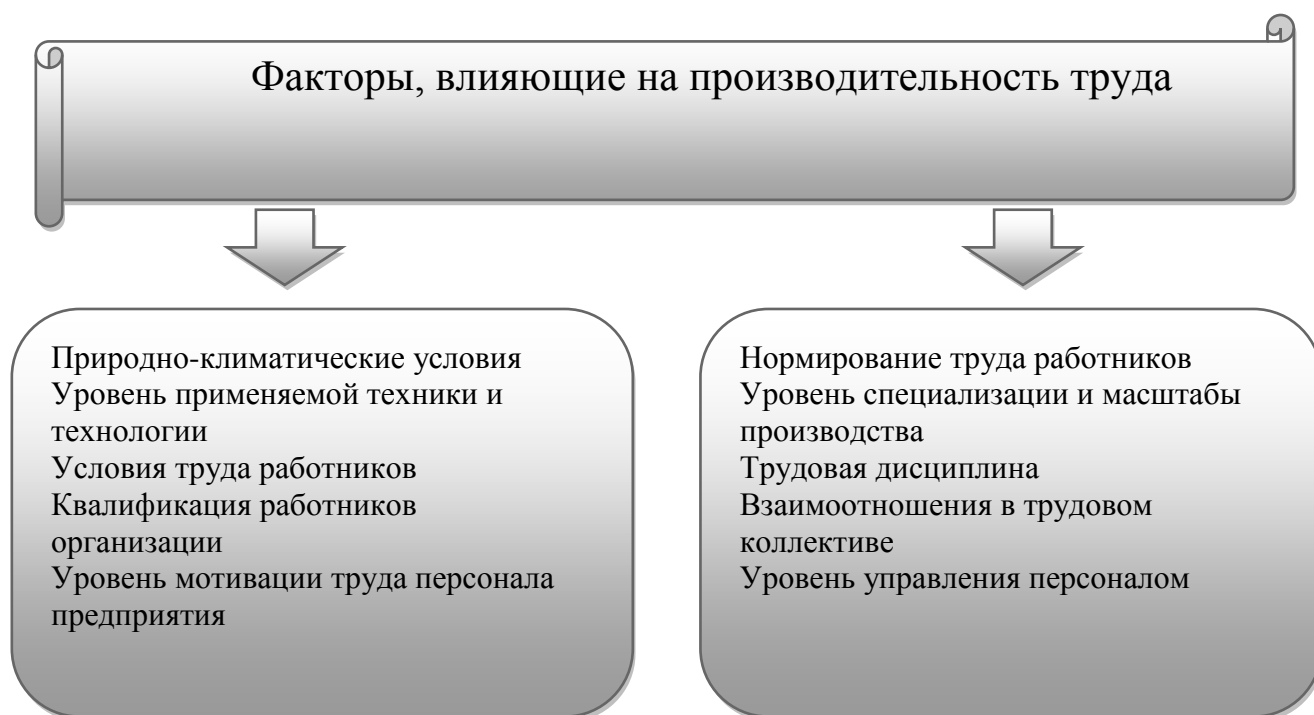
Факторы, влияющие на производительность труда

Природно-климатические условия
Уровень применяемой техники и технологии
Условия труда работников
Квалификация работников организации
Уровень мотивации труда персонала предприятия

Нормирование труда работников
Уровень специализации и масштабы производства
Трудовая дисциплина
Взаимоотношения в трудовом коллективе
Уровень управления персоналом